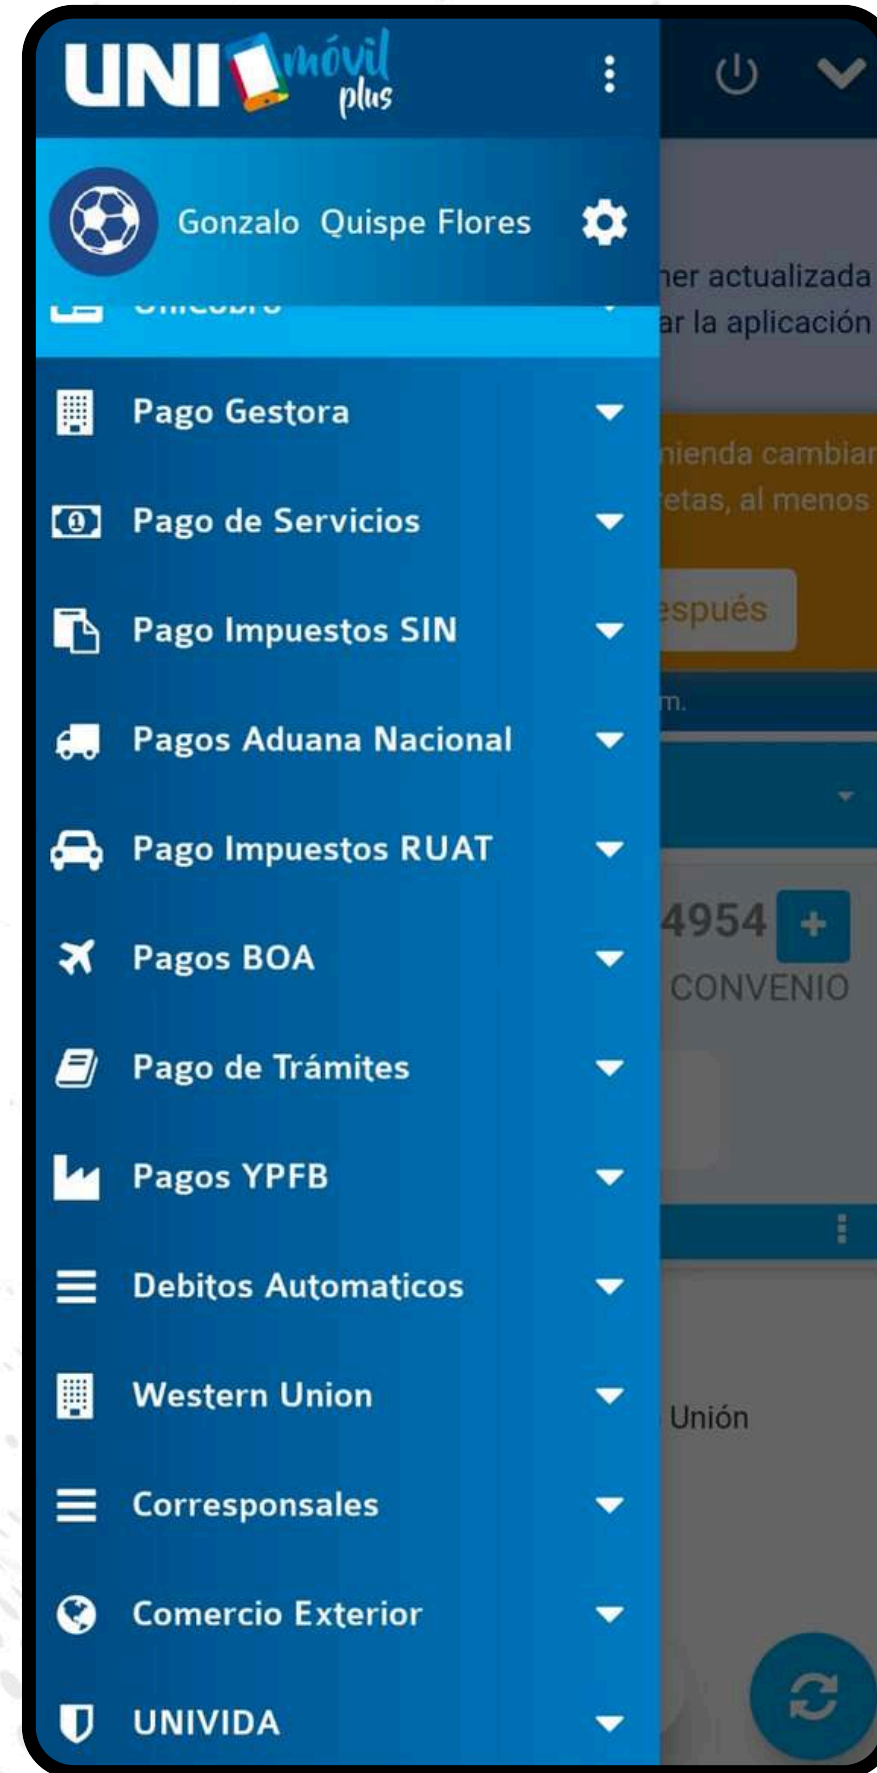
UNI móvil plus

Gonzalo Quispe Flores

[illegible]

Pago Gestora

Pago de Servicios

Pago Impuestos SIN

Pagos Aduana Nacional

Pago Impuestos RUAT

Pagos BOA

Pago de Trámites

Pagos YPFB

Debitos Automaticos

Western Union

Corresponsales

Comercio Exterior

UNIVIDA

ner actualizada
ar la aplicación

nienda cambiar
etas, al menos

espués

m.

4954 +
CONVENIO

Unión